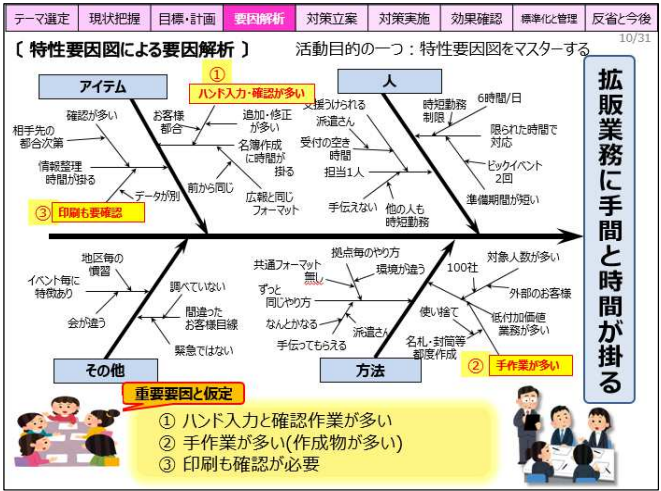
テーマ選定 | 現状把握 | 目標・計画 | 要因解析 | 対策立案 | 対策実施 | 効果確認 | 標準化と管理 | 反省と今後

10/31

〔 特性要因図による要因解析 〕

活動目的の一つ：特性要因図をマスターする

アイテム

人

① ハンド入力・確認が多い

確認が多い

相手先の都合次第

情報整理時間が掛る

データが別

③ 印刷も要確認

お客様都合

追加・修正が多い

名簿作成に時間が掛る

前から同じ

広報と同じフォーマット

支援うけられる

派遣さん

受付の空き時間

担当1人

手伝えない

他の人も時短勤務

時短勤務制限

6時間/日

限られた時間で対応

ビックイベント2回

準備期間が短い

拡販業務に手間と時間が掛る

地区毎の慣習

イベント毎に特徴あり

会が違う

調べていない

間違ったお客様目線

緊急ではない

その他

共通フォーマット無し

拠点毎のやり方

環境が違う

ずっと同じやり方

なんとかなる

手伝ってもらえる

派遣さん

100社

使い捨て

名札・封筒等都度作成

対象人数が多い

外部のお客様

低付加価値業務が多い

② 手作業が多い

方法

重要要因と仮定

① ハンド入力と確認作業が多い
② 手作業が多い(作成物が多い)
③ 印刷も確認が必要